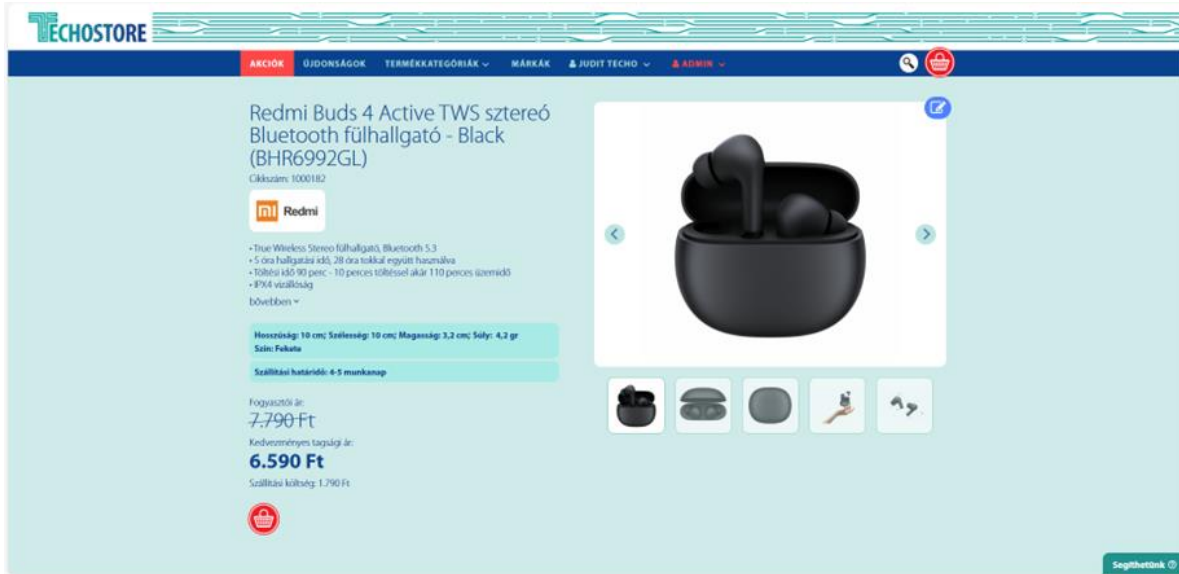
TECHOSTORE

AKCIÓK ÚJDONSÁGOK TERMÉKKATEGÓRIÁK MÁRKÁK JUDIT TECHO ADMIN

Redmi Buds 4 Active TWS sztereó Bluetooth fülhallgató - Black (BHR6992GL)

Cikkszám: 1000182

mi Redmi

• True Wireless Stereo fülhallgató, Bluetooth 5.3
• 5 óra hallgatási idő, 28 óra tokkal együtt használva
• Töltési idő 90 perc - 10 perces töltéssel akár 110 perces üzemidő
• IPX4 vízállóság

bővebben

Hosszúság: 10 cm; Szélesség: 10 cm; Magasság: 3,2 cm; Súly: 4,2 gr
Szín: Fekete

Szállítási határidő: 4-5 munkanap

Fogyasztói ár:
7.790 Ft
Kedvezményes tagsági ár:
6.590 Ft
Szállítási költség: 1.790 Ft

Segíthetünk